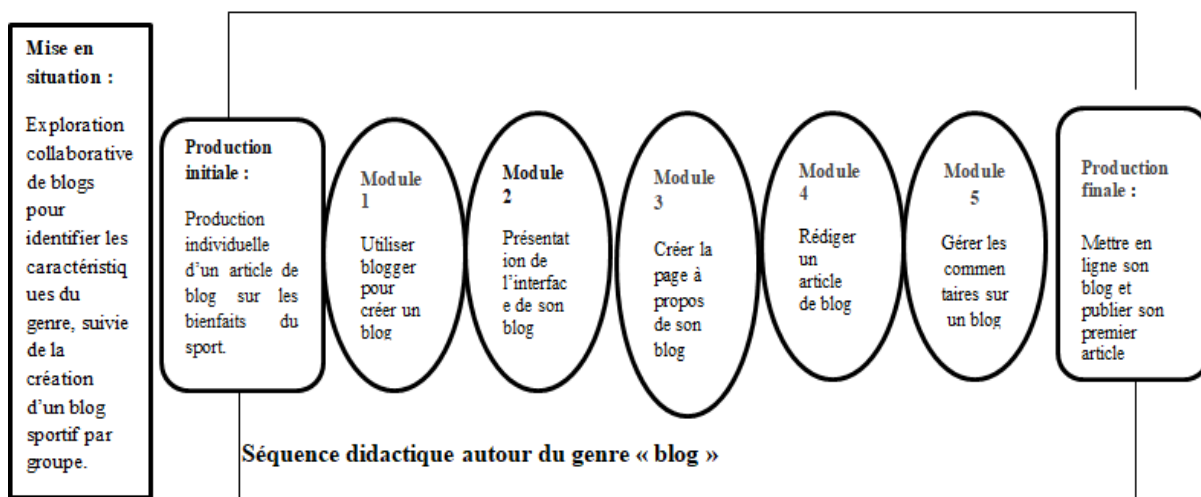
Mise en situation :

Exploration collaborative de blogs pour identifier les caractéristiques du genre, suivie de la création d'un blog sportif par groupe.

Production initiale :

Production individuelle d'un article de blog sur les bienfaits du sport.

Module 1

Utiliser blogger pour créer un blog

Module 2

Présentation de l'interface de son blog

Module 3

Créer la page à propos de son blog

Module 4

Rédiger un article de blog

Module 5

Gérer les commentaires sur un blog

Production finale :

Mettre en ligne son blog et publier son premier article

Séquence didactique autour du genre « blog »